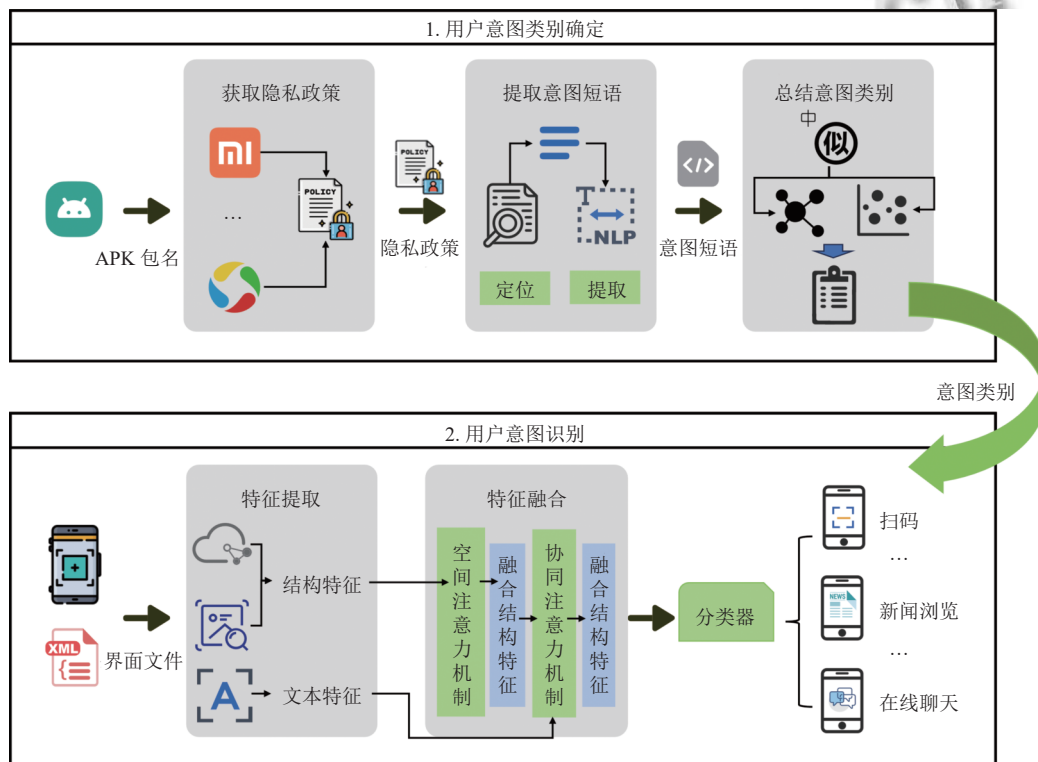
1. 用户意图类别确定

获取隐私政策

…

POLICY

APK 包名

POLICY

隐私政策

提取意图短语

T

NLP

定位

提取

</>

意图短语

总结意图类别

中

似

意图类别

2. 用户意图识别

特征提取

结构特征

XML

界面文件

A

文本特征

特征融合

空间注意力机制

融合结构特征

协同注意力机制

融合结构特征

分类器

扫码

…

NEWS

新闻浏览

…

在线聊天